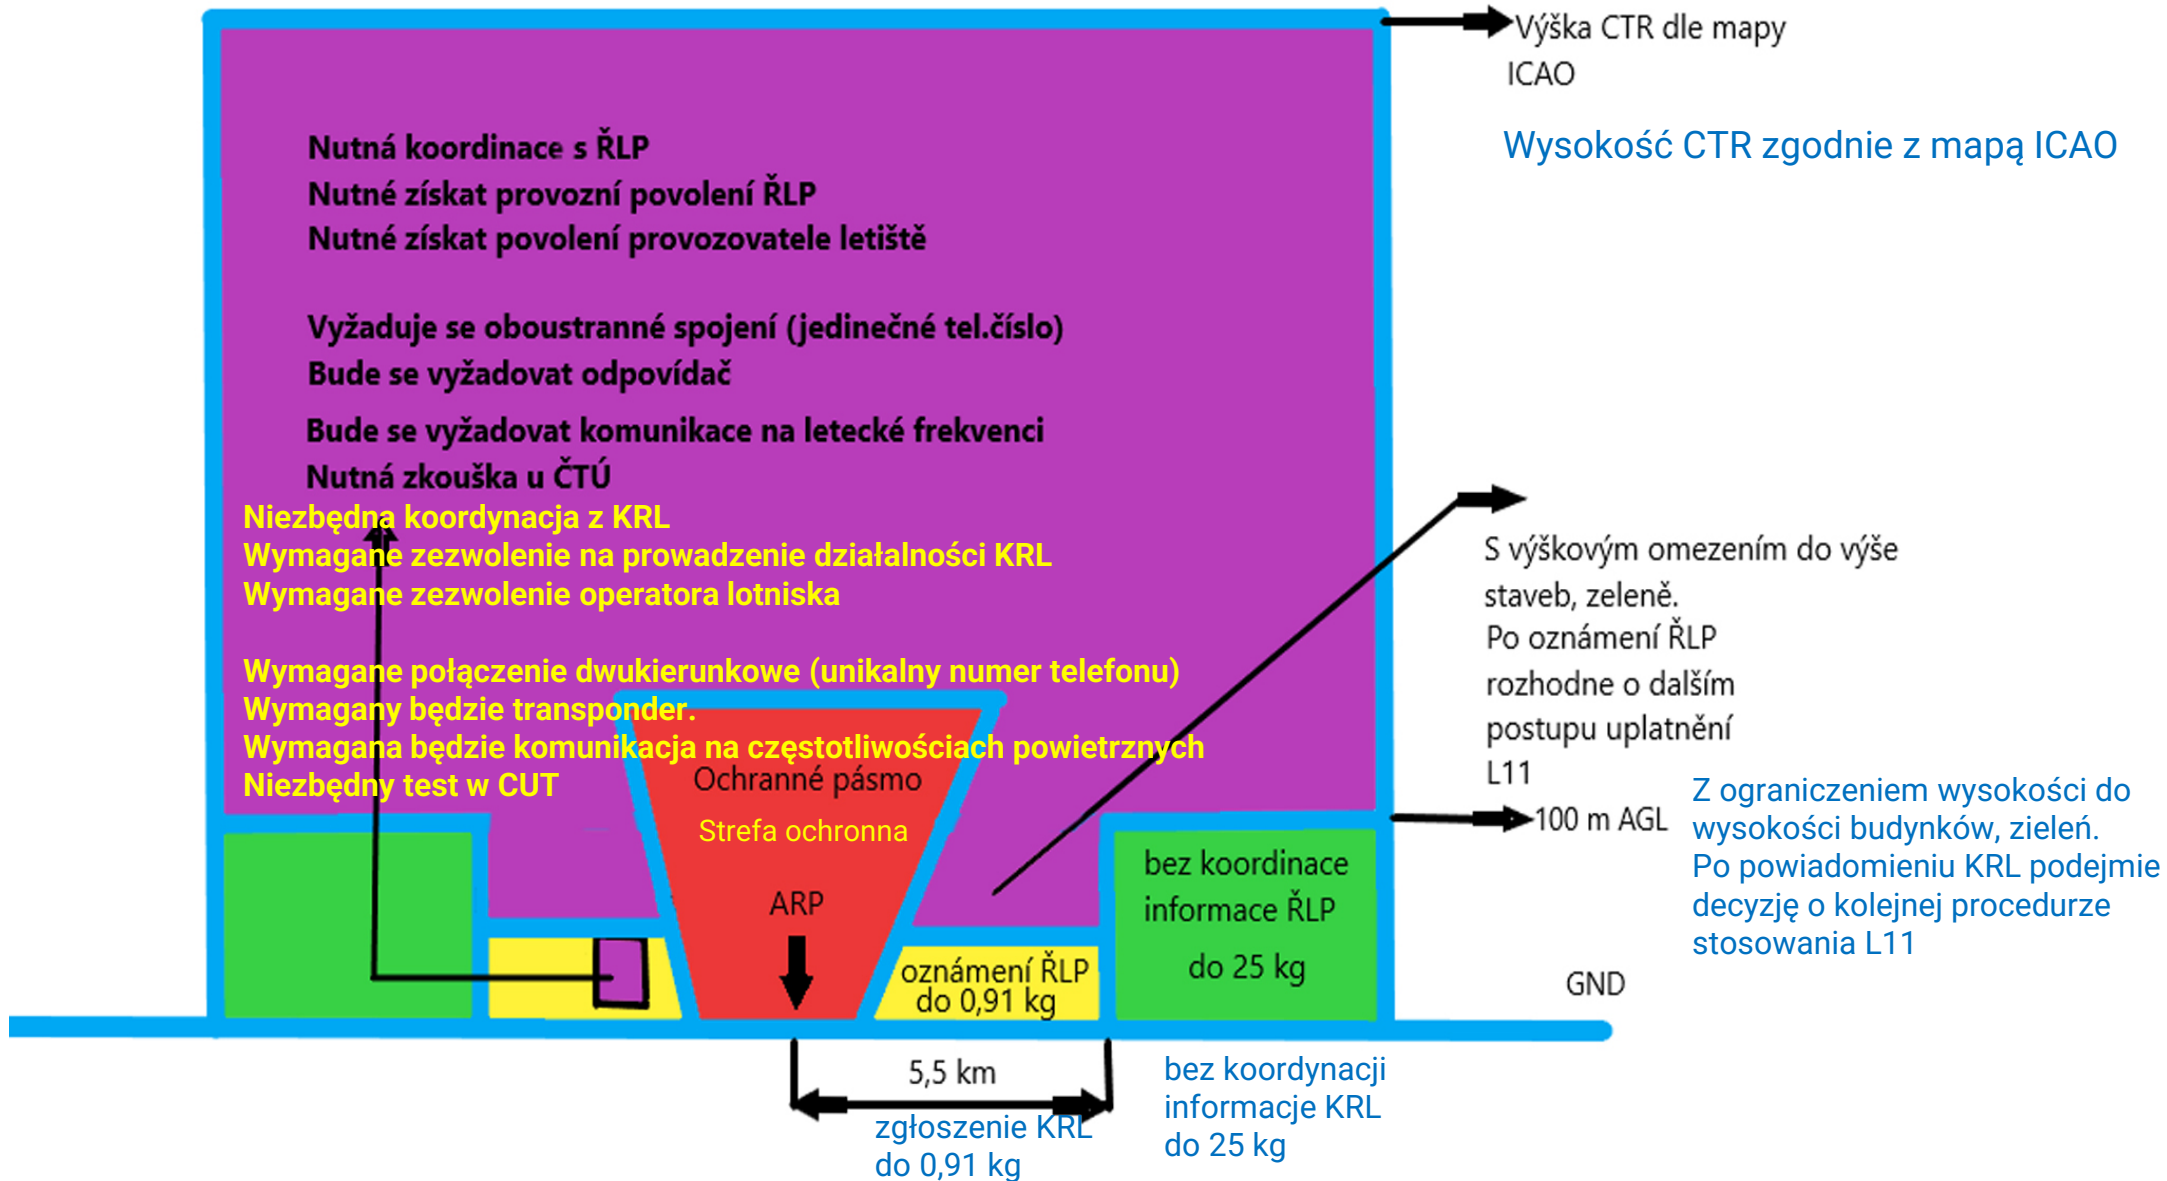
Výška CTR dle mapy ICAO

Wysokość CTR zgodnie z mapą ICAO

Nutná koordinace s ŘLP
Nutné získat provozní povolení ŘLP
Nutné získat povolení provozovatele letiště

Vyžaduje se oboustranné spojení (jedinečné tel.číslo)
Bude se vyžadovat odpovídač

Bude se vyžadovat komunikace na letecké frekvenci
Nutná zkouška u ČTÚ

Niezbędna koordynacja z KRL
Wymagane zezwolenie na prowadzenie działalności KRL
Wymagane zezwolenie operatora lotniska

Wymagane połączenie dwukierunkowe (unikalny numer telefonu)
Wymagany będzie transponder.
Wymagana będzie komunikacja na częstotliwościach powietrznych
Niezbędny test w CUT

S výškovým omezením do výše staveb, zeleně.
Po oznámení ŘLP rozhodne o dalším postupu uplatnění L11

Z ograniczeniem wysokości do wysokości budynków, zieleń.
Po powiadomieniu KRL podejmie decyzję o kolejnej procedurze stosowania L11

100 m AGL

Ochranné pásmo
Strefa ochronna
ARP

oznámení ŘLP do 0,91 kg

bez koordinace informace ŘLP do 25 kg

GND

5,5 km

zgłoszenie KRL do 0,91 kg

bez koordynacji informacje KRL do 25 kg